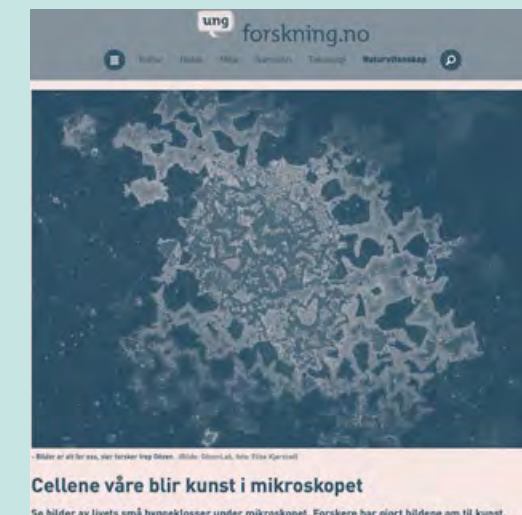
ung forskning.no

Kultur Helse Miljø Samfunn Teknologi Naturvitenskap

– Bilder av alt for oss, sier forsker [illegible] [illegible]. (Bilde: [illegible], foto: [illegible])

Cellene våre blir kunst i mikroskopet

Se bilder av livets små byggeklosser under mikroskopet. Forskere har gjort bildene om til kunst.